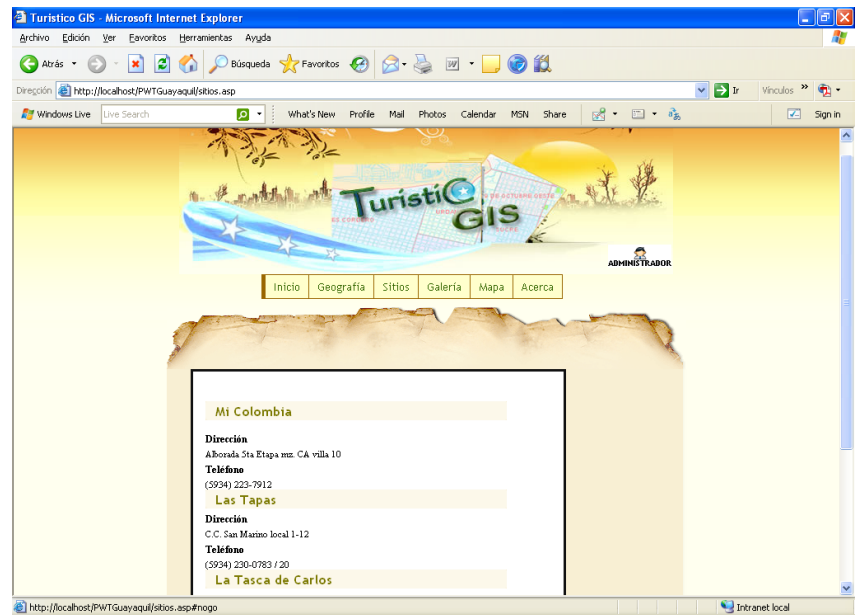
Turistico GIS - Microsoft Internet Explorer

Archivo Edición Ver Favoritos Herramientas Ayuda

Atrás Búsqueda Favoritos

Dirección http://localhost/PWTGuayaquil/sitios.asp Ir Vínculos

Windows Live Live Search What's New Profile Mail Photos Calendar MSN Share Sign in

Turistico GIS

ADMINISTRADOR

Inicio Geografía Sitios Galería Mapa Acerca

Mi Colombia

Dirección
Alborada 5ta Etapa mz. CA villa 10
Teléfono
(5934) 223-7912

Las Tapas

Dirección
C.C. San Marino local 1-12
Teléfono
(5934) 230-0783 / 20

La Tasca de Carlos

http://localhost/PWTGuayaquil/sitios.asp#nogo Intranet local